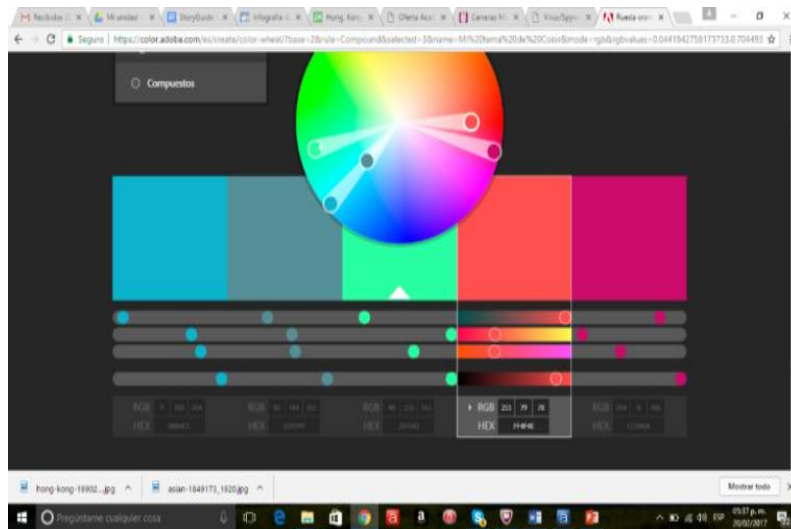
Recibidos | Mi unidad | StoryDude | Infografía | Hong Kong | Oferta Acad | Carreras | Visual | Rueda cromática

Seguro | https://color.adobe.com/es/create/color-wheel/?base=2&rule=Compound&selected=3&name=Mi%20tema%20de%20Color&mode=rgb&rgbvalues=0.04415427581737330.704493

Compuestos

RGB
HEX

RGB
HEX

RGB
HEX

RGB 255 79 78
HEX FF4F4E

RGB
HEX

hong-kong-15902....jpg
asian-1849173_1920.jpg
Mostrar todo

Pregúntame cualquier cosa
05:37 p.m.
20/02/2017
ESP